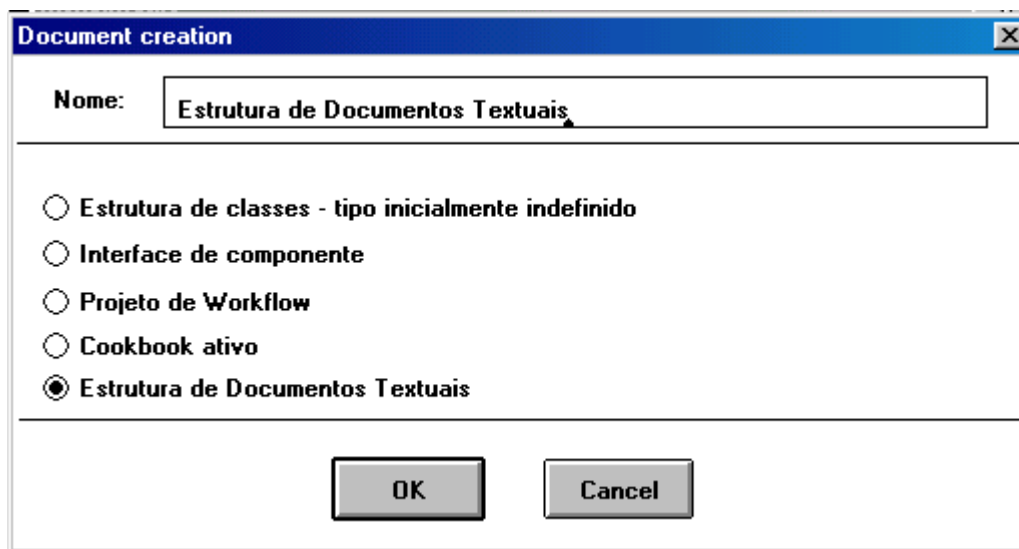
Document creation

Nome: Estrutura de Documentos Textuais

Estrutura de classes - tipo inicialmente indefinido

Interface de componente

Projeto de Workflow

Cookbook ativo

Estrutura de Documentos Textuais

OK

Cancel